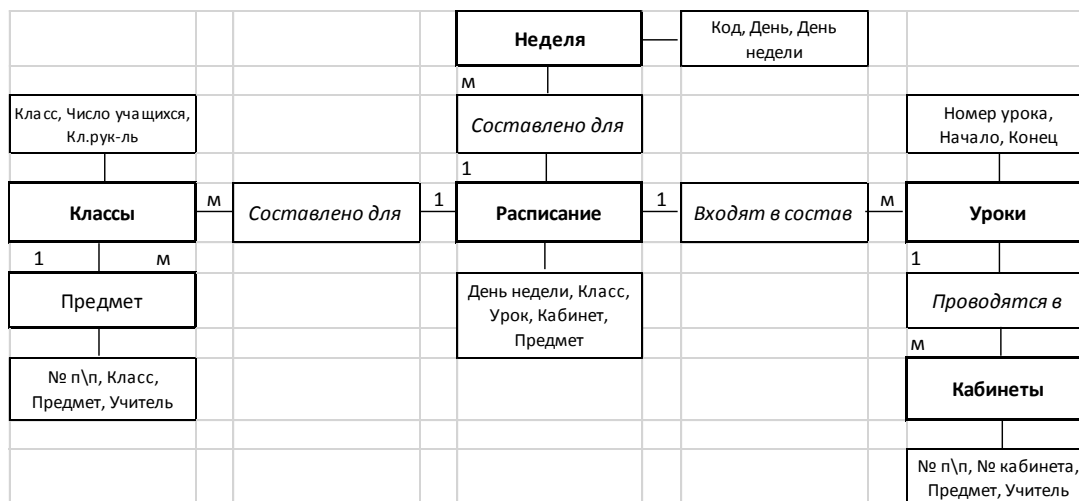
Неделя

Код, День, День недели

м

Класс, Число учащихся, Кл.рук-ль

Составлено для

Номер урока, Начало, Конец

1

Классы

м

Составлено для

1

Расписание

1

Входят в состав

м

Уроки

1

м

1

Предмет

День недели, Класс, Урок, Кабинет, Предмет

Проводятся в

м

№ п\п, Класс, Предмет, Учитель

Кабинеты

№ п\п, № кабинета, Предмет, Учитель